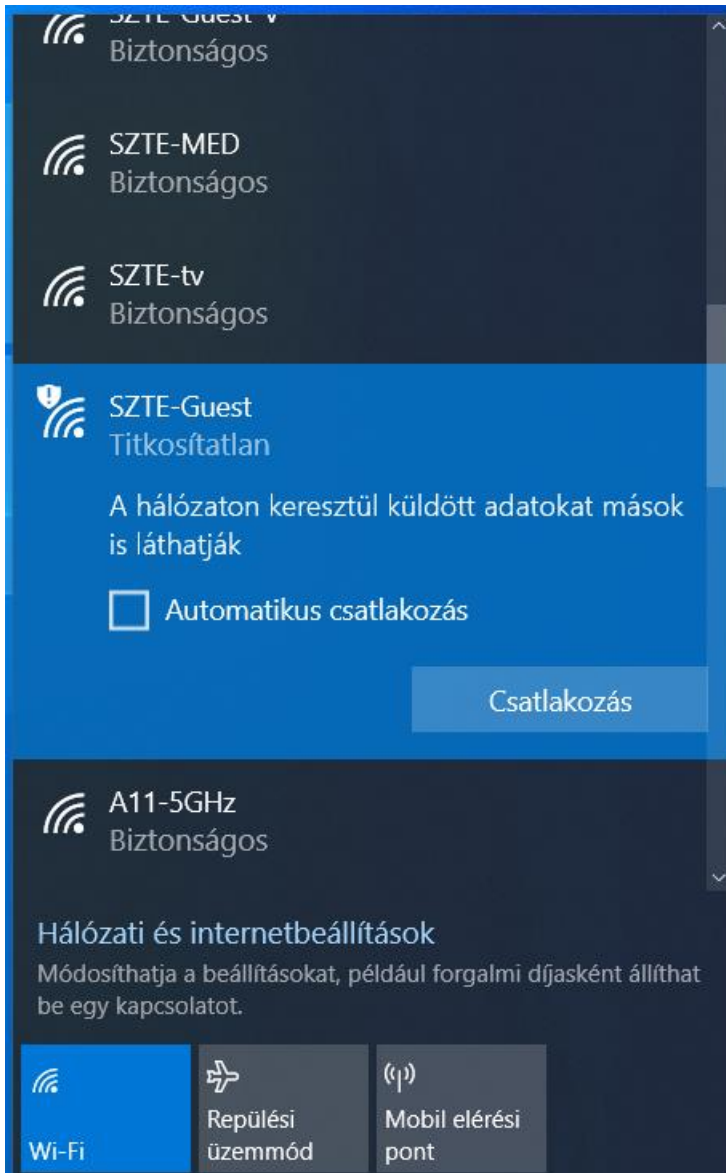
SZTE-Guest-V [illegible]
Biztonságos

SZTE-MED
Biztonságos

SZTE-tv
Biztonságos

SZTE-Guest
Titkosítatlan

A hálózaton keresztül küldött adatokat mások is láthatják

Automatikus csatlakozás

Csatlakozás

A11-5GHz
Biztonságos

Hálózati és internetbeállítások
Módosíthatja a beállításokat, például forgalmi díjasként állíthat be egy kapcsolatot.

Wi-Fi

Repülési üzemmód

Mobil elérési pont